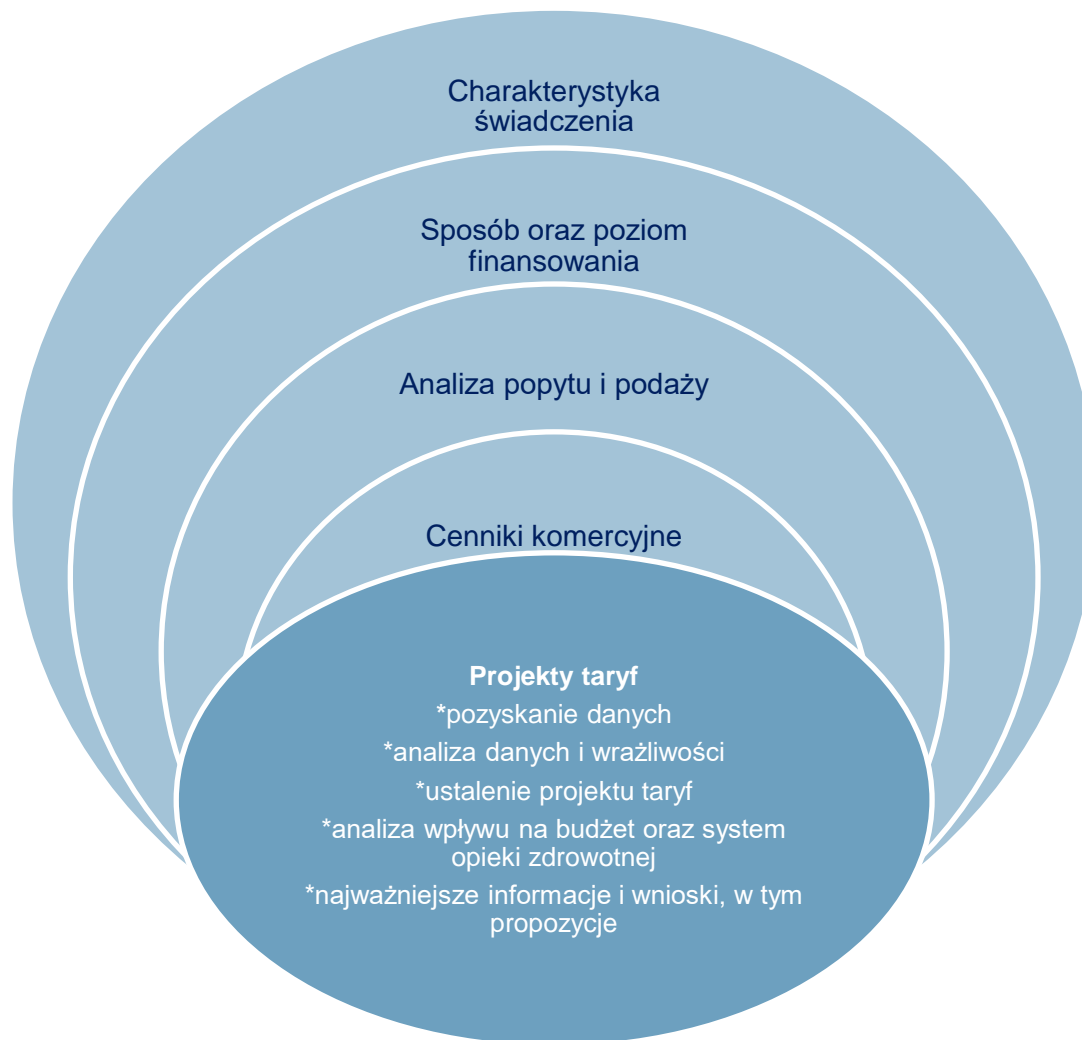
Charakterystyka świadczenia

Sposób oraz poziom finansowania

Analiza popytu i podaży

Cenniki komercyjne

Projekty taryf
*pozyskanie danych
*analiza danych i wrażliwości
*ustalenie projektu taryf
*analiza wpływu na budżet oraz system opieki zdrowotnej
*najważniejsze informacje i wnioski, w tym propozycje